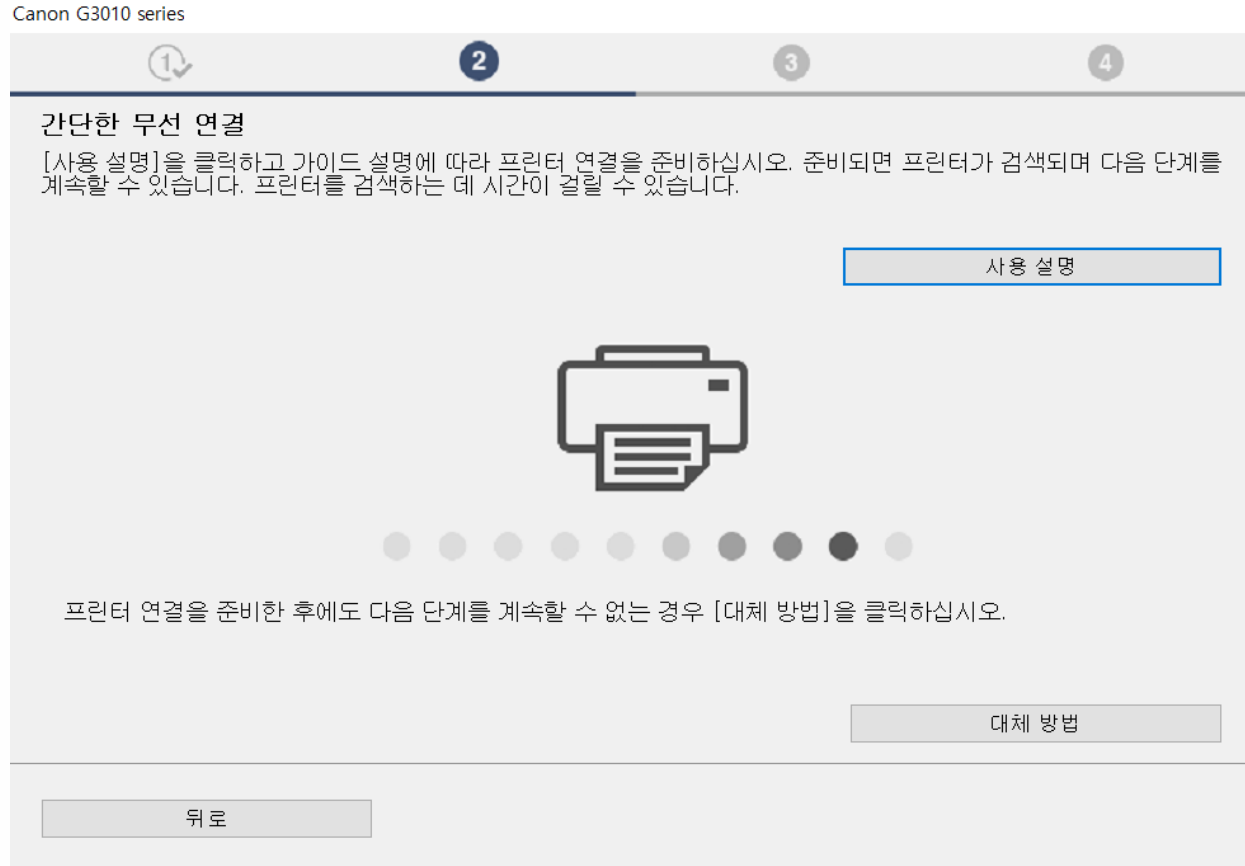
Canon G3010 series

1 2 3 4

간단한 무선 연결

[사용 설명]을 클릭하고 가이드 설명에 따라 프린터 연결을 준비하십시오. 준비되면 프린터가 검색되며 다음 단계를 계속할 수 있습니다. 프린터를 검색하는 데 시간이 걸릴 수 있습니다.

사용 설명

프린터 연결을 준비한 후에도 다음 단계를 계속할 수 없는 경우 [대체 방법]을 클릭하십시오.

대체 방법

뒤로